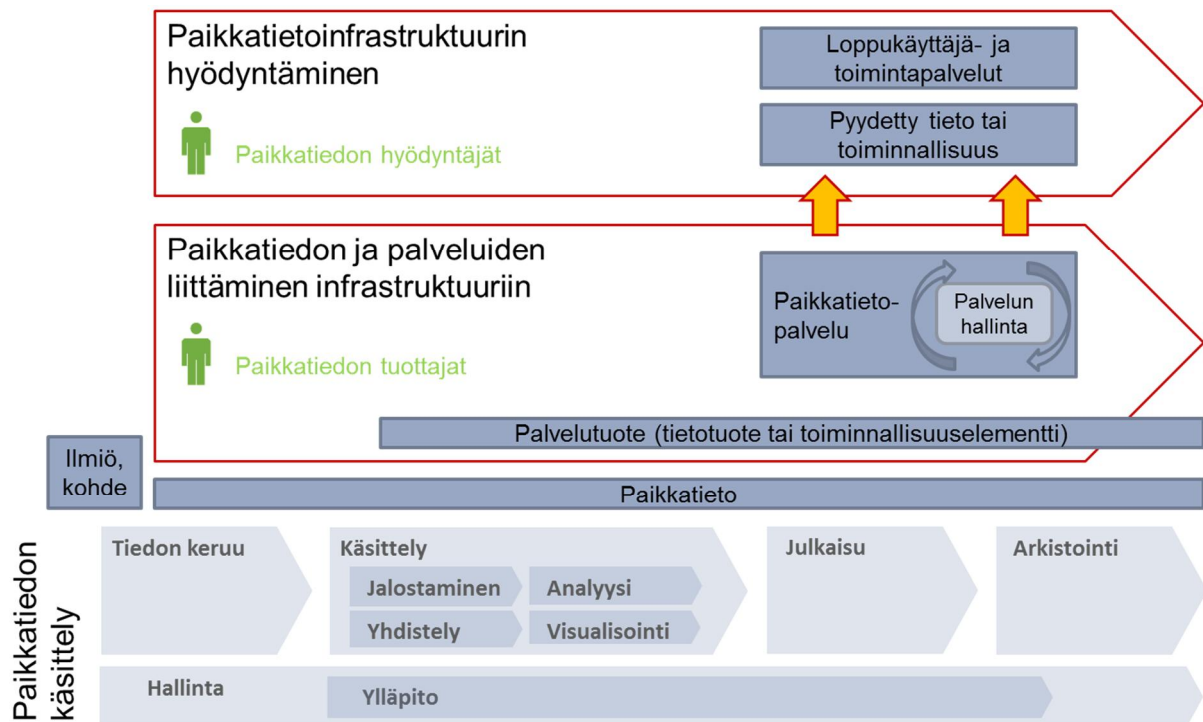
Paikkatietoinfrastruktuurin hyödyntäminen

Paikkatiedon hyödyntäjät

Loppukäyttäjä- ja toimintapalvelut

Pyydetty tieto tai toiminnallisuus

Paikkatiedon ja palveluiden liittäminen infrastruktuuriin

Paikkatiedon tuottajat

Paikkatieto-palvelu

Palvelun hallinta

Palvelutuote (tietotuote tai toiminnallisuuselementti)

Ilmiö, kohde

Paikkatieto

Paikkatiedon käsittely

Tiedon keruu

Käsittely

Jalostaminen

Analyysi

Yhdistely

Visualisointi

Julkaisu

Arkistointi

Hallinta

Ylläpito